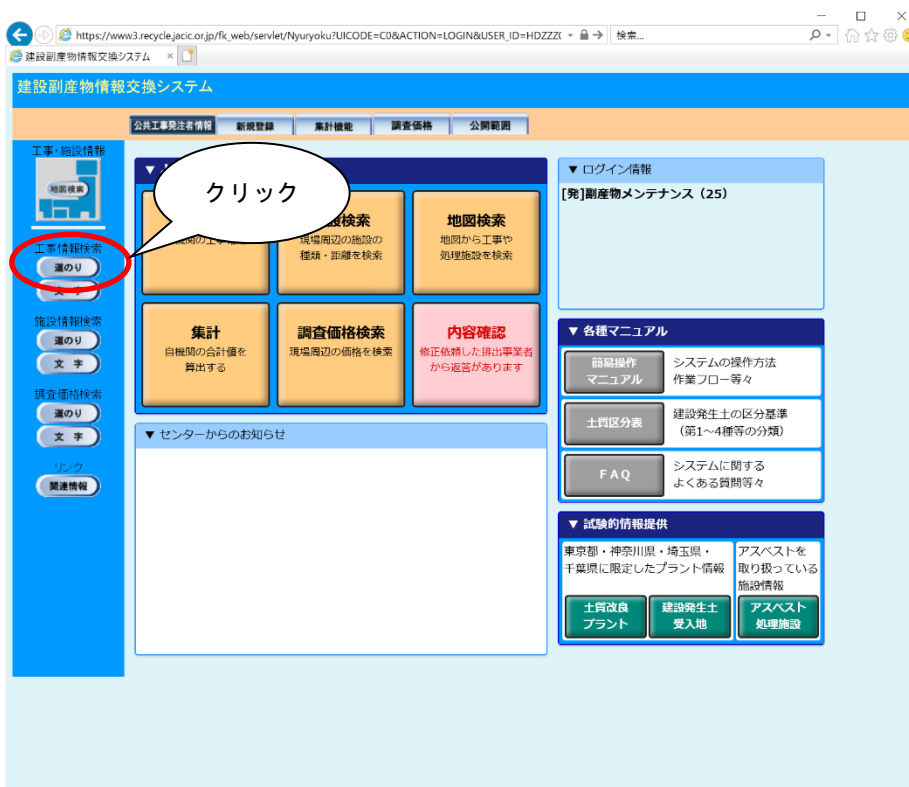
https://www3.recycle.jacic.or.jp/fk_web/servlet/Nyuryoku?UICODE=C0&ACTION=LOGIN&USER_ID=HDZZZ(
検索...
建設副産物情報交換システム

建設副産物情報交換システム

公共工事発注者情報 | 新規登録 | 集計機能 | 調査価格 | 公開範囲

工事・施設情報
地図検索
工事情報検索
道のり
文字
施設情報検索
道のり
文字
調査価格検索
道のり
文字
リンク
関連情報

クリック

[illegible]機関の工事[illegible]

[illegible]検索
現場周辺の施設の種類・距離を検索

地図検索
地図から工事や処理施設を検索

集計
自機関の合計値を算出する

調査価格検索
現場周辺の価格を検索

内容確認
修正依頼した排出事業者から返答があります

▼ センターからのお知らせ

▼ ログイン情報
[発]副産物メンテナンス（25）

▼ 各種マニュアル
簡易操作マニュアル
システムの操作方法
作業フロー等々
土質区分表
建設発生土の区分基準（第1～4種等の分類）
FAQ
システムに関するよくある質問等々

▼ 試験的情報提供
東京都・神奈川県・埼玉県・千葉県に限定したプラント情報
アスベストを取り扱っている施設情報
土質改良プラント
建設発生土受入地
アスベスト処理施設